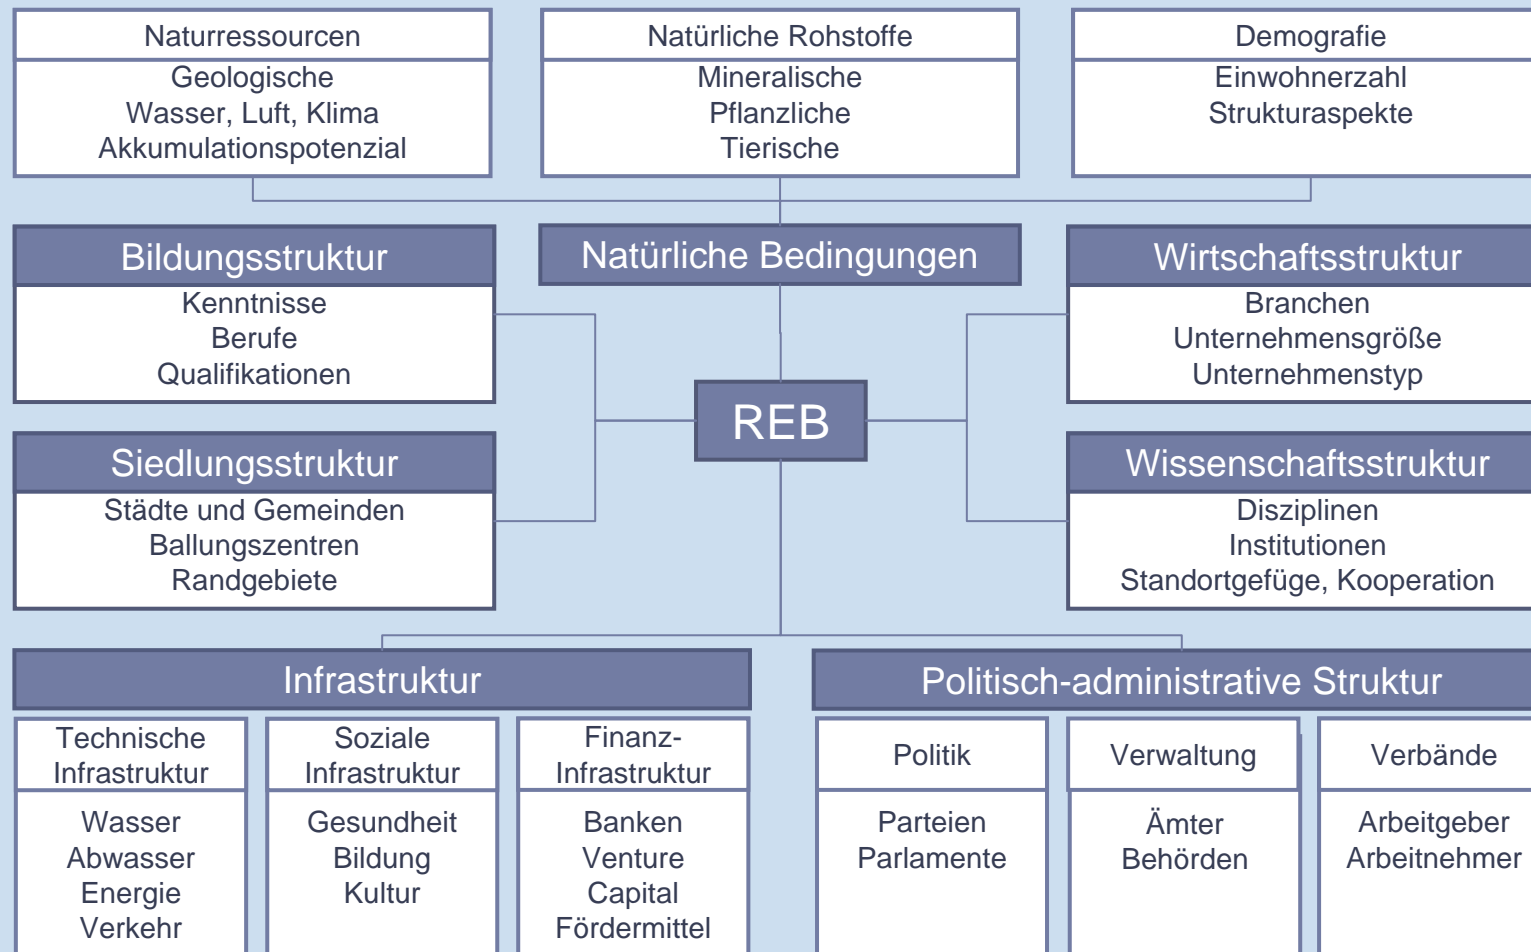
Naturressourcen
Geologische
Wasser, Luft, Klima
Akkumulationspotenzial

Natürliche Rohstoffe
Mineralische
Pflanzliche
Tierische

Demografie
Einwohnerzahl
Strukturaspekte

Bildungsstruktur
Kenntnisse
Berufe
Qualifikationen

Natürliche Bedingungen

Wirtschaftsstruktur
Branchen
Unternehmensgröße
Unternehmenstyp

REB

Siedlungsstruktur
Städte und Gemeinden
Ballungszentren
Randgebiete

Wissenschaftsstruktur
Disziplinen
Institutionen
Standortgefüge, Kooperation

Infrastruktur

Technische Infrastruktur
Wasser
Abwasser
Energie
Verkehr

Soziale Infrastruktur
Gesundheit
Bildung
Kultur

Finanz-Infrastruktur
Banken
Venture
Capital
Fördermittel

Politisch-administrative Struktur

Politik
Parteien
Parlamente

Verwaltung
Ämter
Behörden

Verbände
Arbeitgeber
Arbeitnehmer